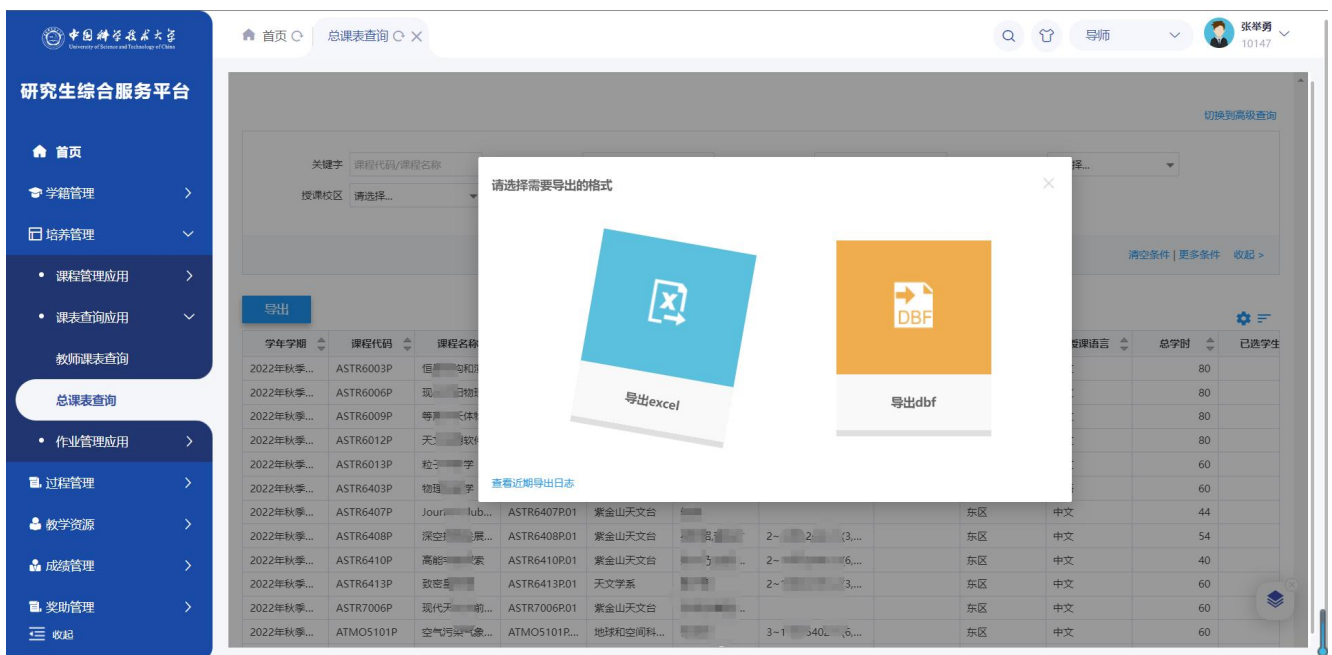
中国科学技术大学 University of Science and Technology of China

研究生综合服务平台

首页
学籍管理
培养管理
• 课程管理应用
• 课表查询应用
教师课表查询
总课表查询
• 作业管理应用
过程管理
教学资源
成绩管理
奖助管理
收起

首页 总课表查询

导师
张举勇 10147

切换到高级查询

关键字 课程代码/课程名称
授课校区 请选择...
择...

清空条件 | 更多条件 收起 >

导出

请选择需要导出的格式

导出excel

DBF

导出dbf

查看近期导出日志

| 学年学期 | 课程代码 | 课程名称 | | | | | | 授课语言 | 总学时 | 已选学生 |
|---|---|---|---|---|---|---|---|---|---|---|
| 2022年秋季... | ASTR6003P | 恒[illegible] | | | | | | | 80 | |
| 2022年秋季... | ASTR6006P | 现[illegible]物 | | | | | | | 80 | |
| 2022年秋季... | ASTR6009P | 等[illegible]体 | | | | | | | 80 | |
| 2022年秋季... | ASTR6012P | 天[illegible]软 | | | | | | | 80 | |
| 2022年秋季... | ASTR6013P | 粒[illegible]学 | | | | | | | 60 | |
| 2022年秋季... | ASTR6403P | 物理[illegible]学 | | | | | | | 60 | |
| 2022年秋季... | ASTR6407P | Jour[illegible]lub... | ASTR6407P.01 | 紫金山天文台 | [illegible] | | | 东区 | 中文 | 44 | |
| 2022年秋季... | ASTR6408P | 深空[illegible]展... | ASTR6408P.01 | 紫金山天文台 | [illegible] | 2~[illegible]3,... | | 东区 | 中文 | 54 | |
| 2022年秋季... | ASTR6410P | 高能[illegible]索 | ASTR6410P.01 | 紫金山天文台 | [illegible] | 2~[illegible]6,... | | 东区 | 中文 | 40 | |
| 2022年秋季... | ASTR6413P | 致密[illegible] | ASTR6413P.01 | 天文学系 | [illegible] | 2~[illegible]3,... | | 东区 | 中文 | 60 | |
| 2022年秋季... | ASTR7006P | 现代天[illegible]前... | ASTR7006P.01 | 紫金山天文台 | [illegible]... | | | 东区 | 中文 | 60 | |
| 2022年秋季... | ATMO5101P | 空气污染气象... | ATMO5101P.... | 地球和空间科... | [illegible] | 3~1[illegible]6,... | | 东区 | 中文 | 60 | |